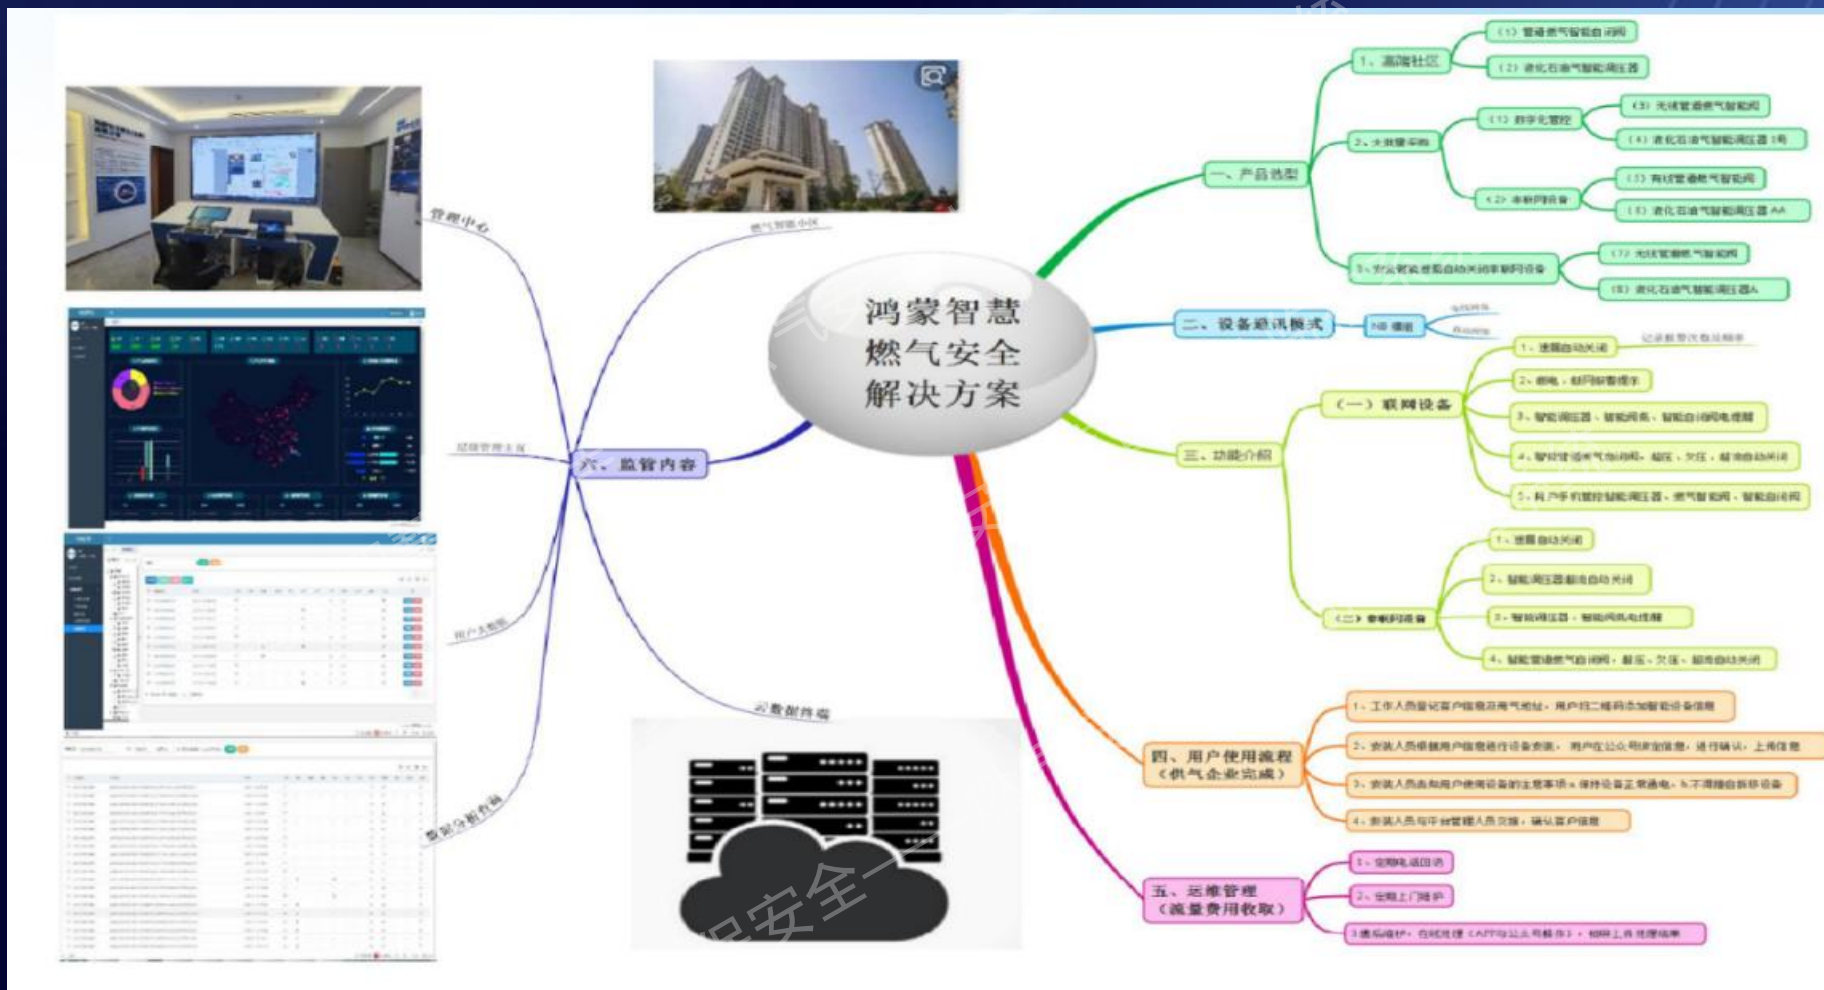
鸿蒙智慧燃气安全解决方案

一、产品选型
1、高端社区
（1）管道燃气智能自闭阀
（2）液化石油气智能调压器
2、大批量采购
（1）数字化管控
（3）无线管道燃气智能阀
（4）液化石油气智能调压器
（2）非联网设备
（3）有线管道燃气智能阀
（5）液化石油气智能调压器
3、安全联动设备自动关闭非联网设备
（7）无线管道燃气智能阀
（8）液化石油气智能调压器

二、设备通讯模式
NB 模组

三、功能介绍
（一）联网设备
1、泄漏自动关闭
2、断电、断网报警提示
3、智能调压器、智能阀系、智能自闭阀电池耗
4、智能管道燃气自闭阀、超压、欠压、超流自动关闭
5、用户手机管控智能调压器、燃气智能阀、智能自闭阀
（二）非联网设备
1、泄漏自动关闭
2、智能调压器超流自动关闭
3、智能调压器、智能阀系电池耗
4、智能管道燃气自闭阀、超压、欠压、超流自动关闭

四、用户使用流程（供气企业完成）
1、工作人员登记客户信息及用气地址，用户扫二维码添加智能设备信息
2、安装人员根据用户信息进行设备安装，用户在公众号绑定信息，进行确认，上传信息
3、安装人员告知用户使用设备的注意事项
4、安装人员与平台管理人员交接，确认客户信息

五、运维管理（流量费用收取）
1、定期电话回访
2、定期上门维护
3、通讯维护，在线处理（APP与公众号操作），按照上传处理结果

六、监管内容
管理中心
燃气智能小区
层级管理主页
用户大数据
云数据终端
数据分析看板